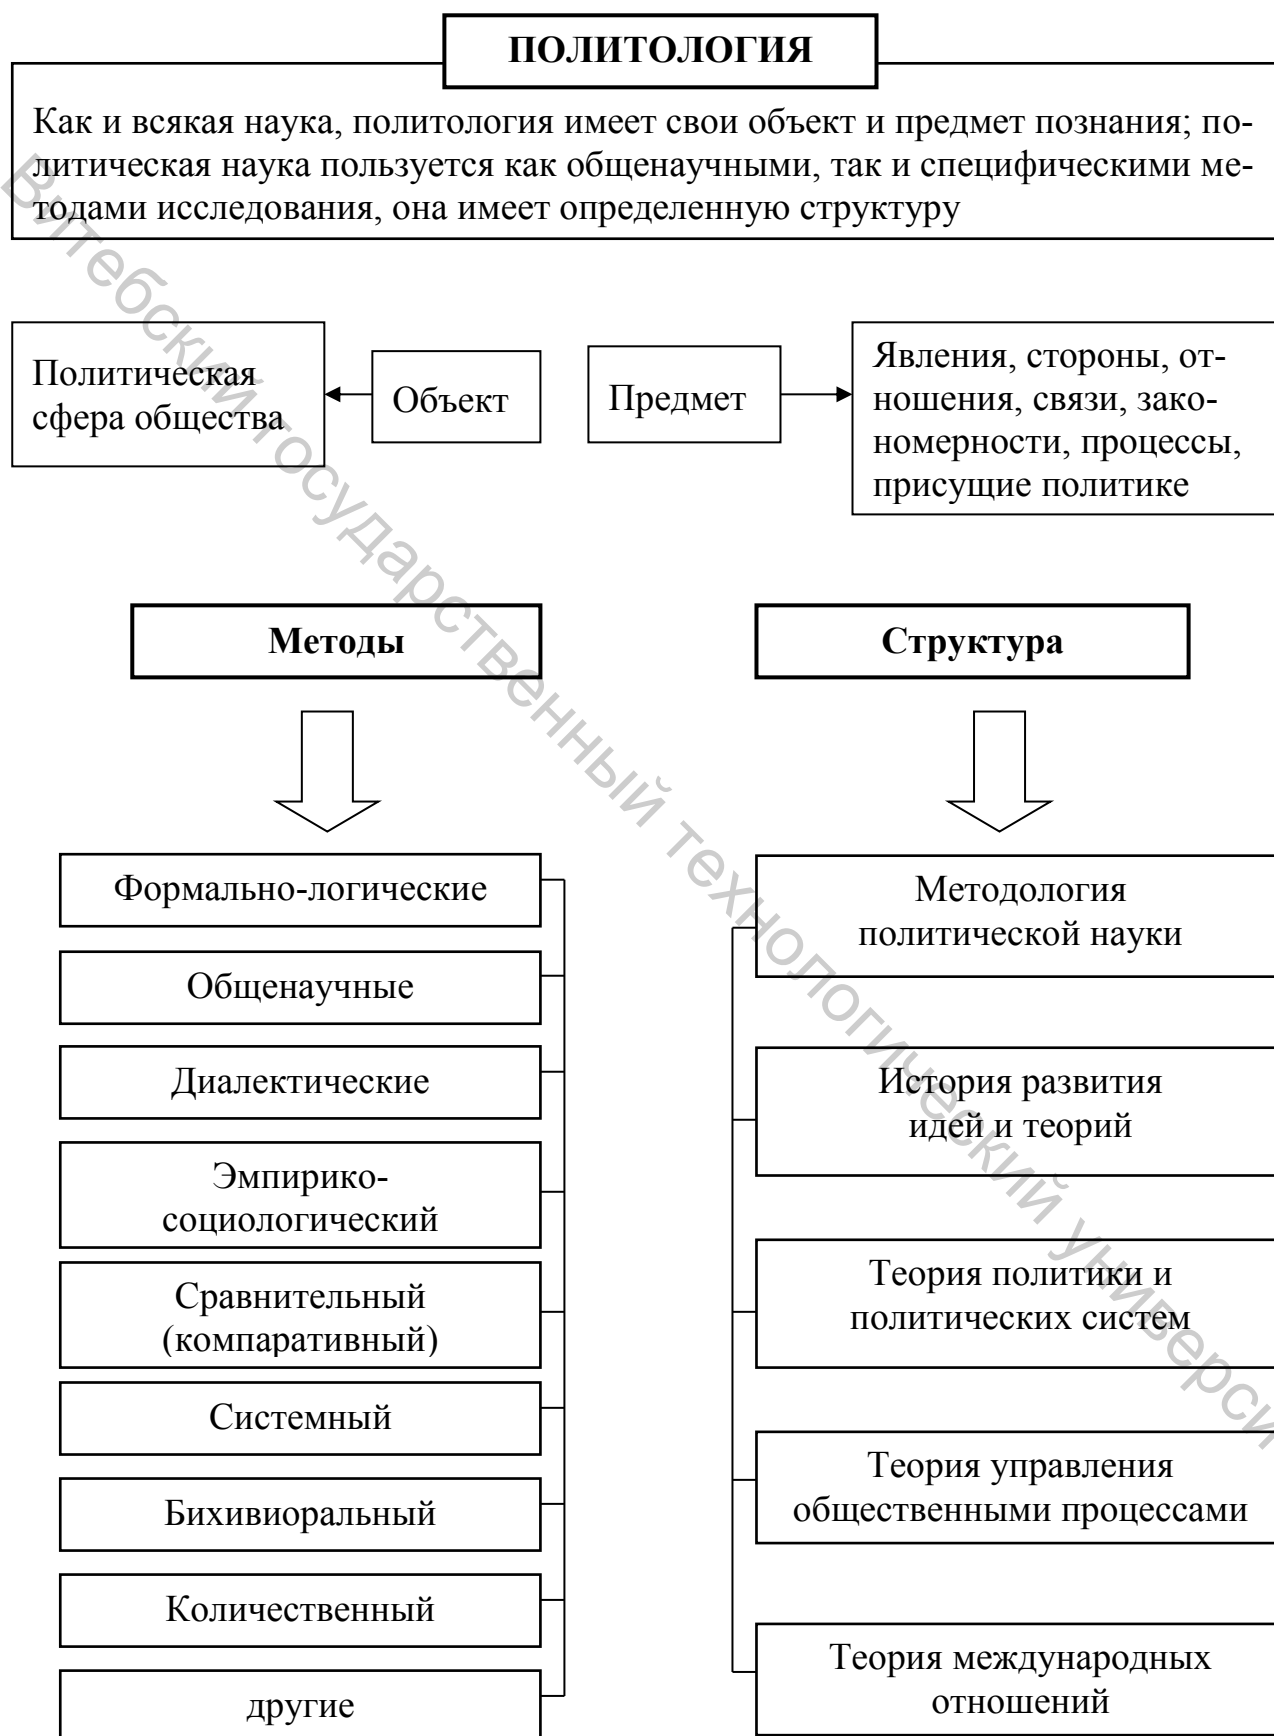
ПОЛИТОЛОГИЯ

Как и всякая наука, политология имеет свои объект и предмет познания; политическая наука пользуется как общенаучными, так и специфическими методами исследования, она имеет определенную структуру

Политическая сфера общества

Объект

Предмет

Явления, стороны, отношения, связи, закономерности, процессы, присущие политике

Методы

Формально-логические

Общенаучные

Диалектические

Эмпирико-социологический

Сравнительный (компаративный)

Системный

Бихивиоральный

Количественный

другие

Структура

Методология политической науки

История развития идей и теорий

Теория политики и политических систем

Теория управления общественными процессами

Теория международных отношений

Витебский государственный технологический университет